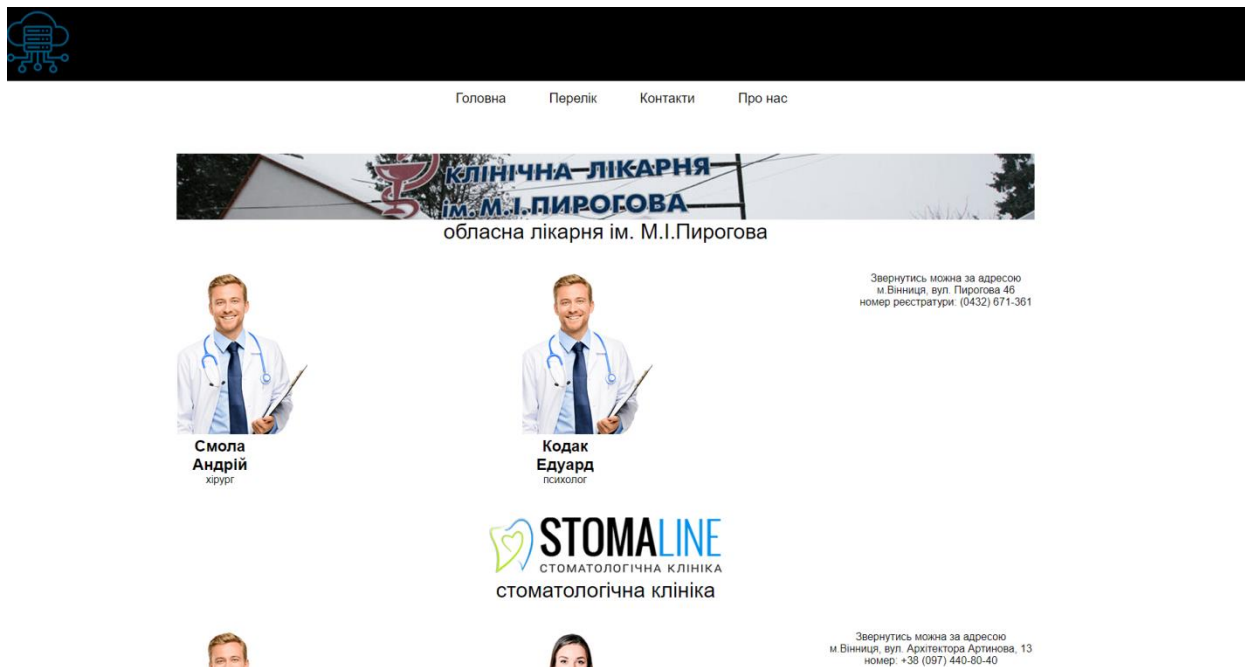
Головна Перелік Контакти Про нас

КЛІНІЧНА ЛІКАРНЯ ім. М.І.ПИРОГОВА

обласна лікарня ім. М.І.Пирогова

Звернутись можна за адресою м.Вінниця, вул. Пирогова 46 номер реєстратури: (0432) 671-361

Смола Андрій
хірург

Кодак Едуард
психолог

STOMALINE
СТОМАТОЛОГІЧНА КЛІНІКА

стоматологічна клініка

Звернутись можна за адресою м.Вінниця, вул. Архітектора Артинова, 13 номер: +38 (097) 440-80-40